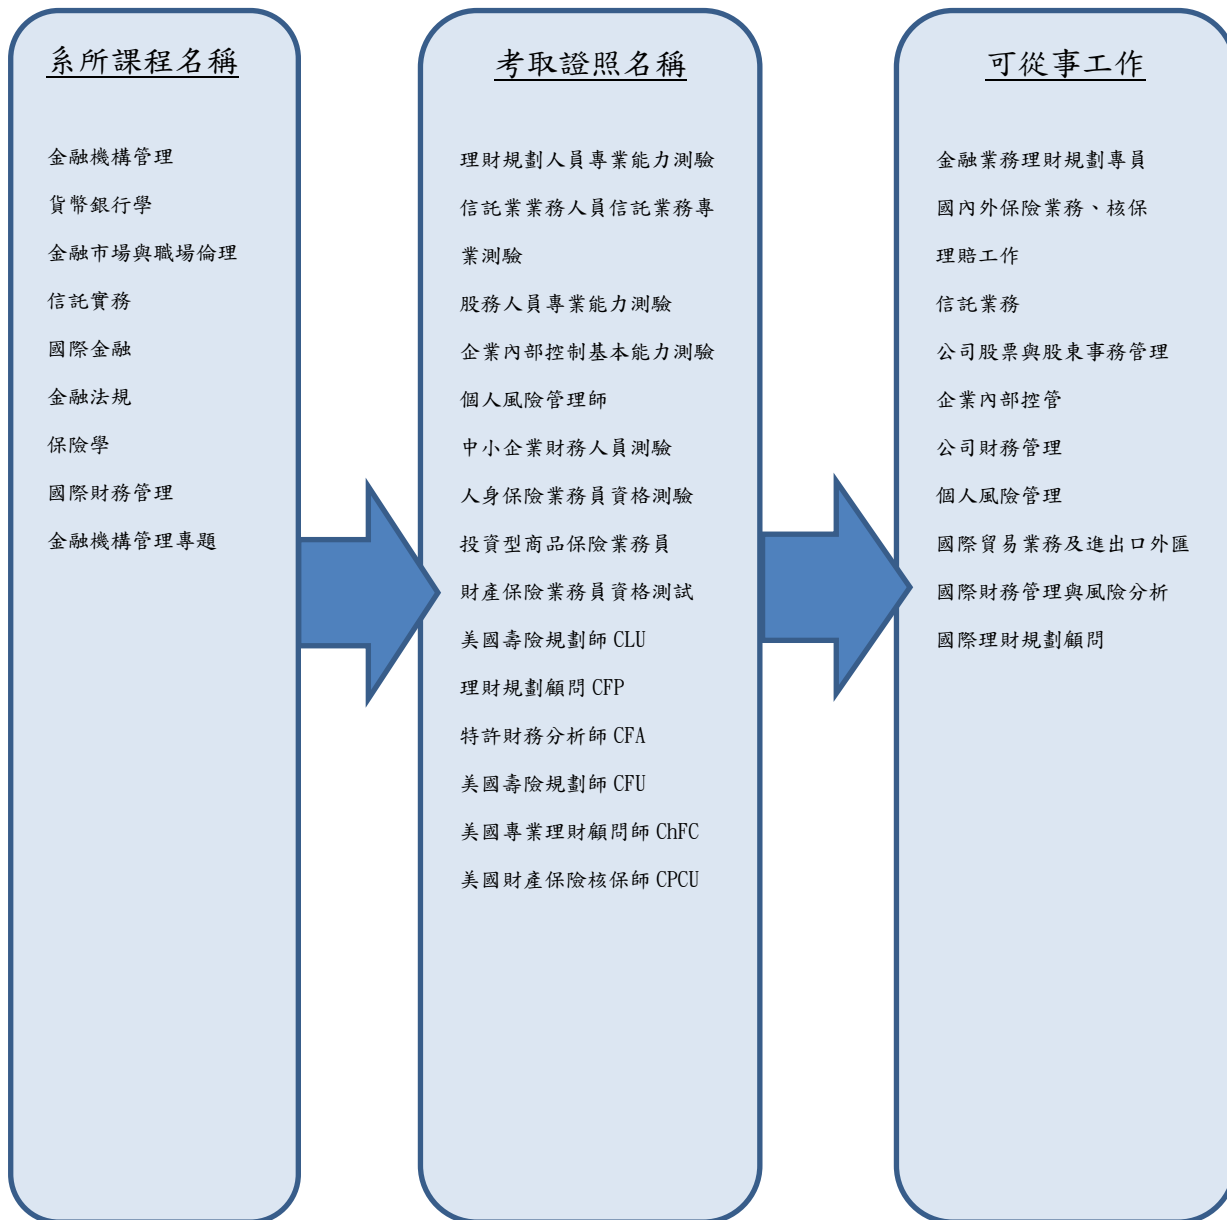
系所課程名稱

金融機構管理
貨幣銀行學
金融市場與職場倫理
信託實務
國際金融
金融法規
保險學
國際財務管理
金融機構管理專題

考取證照名稱

理財規劃人員專業能力測驗
信託業業務人員信託業務專業測驗
股務人員專業能力測驗
企業內部控制基本能力測驗
個人風險管理師
中小企業財務人員測驗
人身保險業務員資格測驗
投資型商品保險業務員
財產保險業務員資格測試
美國壽險規劃師 CLU
理財規劃顧問 CFP
特許財務分析師 CFA
美國壽險規劃師 CFU
美國專業理財顧問師 ChFC
美國財產保險核保師 CPCU

可從事工作

金融業務理財規劃專員
國內外保險業務、核保理賠工作
信託業務
公司股票與股東事務管理
企業內部控管
公司財務管理
個人風險管理
國際貿易業務及進出口外匯
國際財務管理與風險分析
國際理財規劃顧問